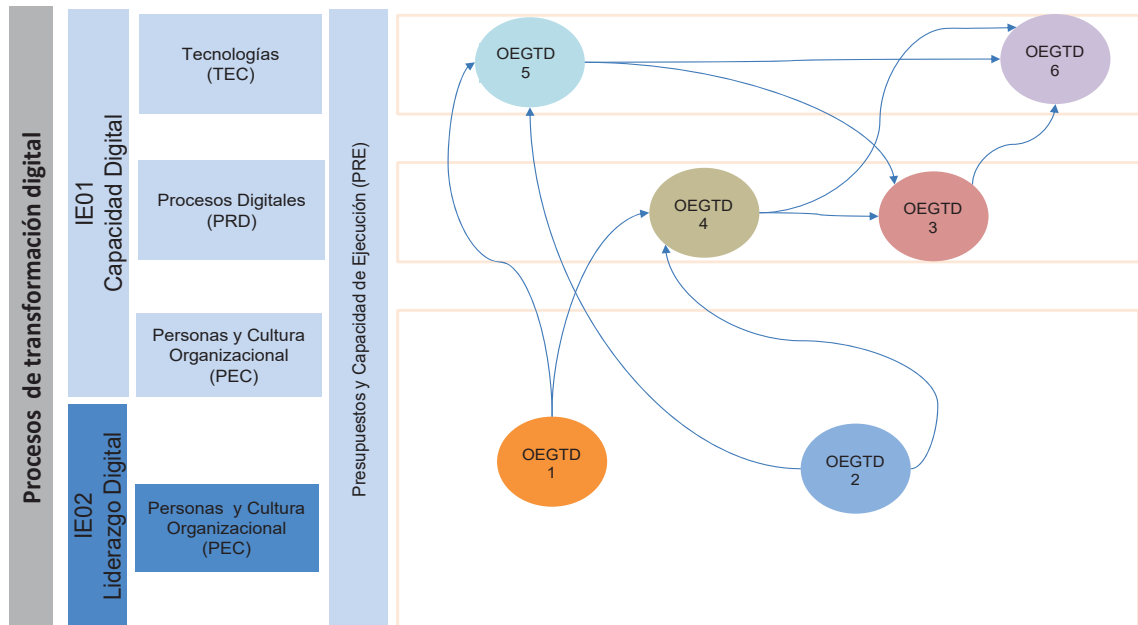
Procesos de transformación digital

IE01
Capacidad Digital

IE02
Liderazgo Digital

Tecnologías
(TEC)

Procesos Digitales
(PRD)

Personas y Cultura
Organizacional
(PEC)

Personas y Cultura
Organizacional
(PEC)

Presupuestos y Capacidad de Ejecución (PRE)

OEGTD
5

OEGTD
6

OEGTD
4

OEGTD
3

OEGTD
1

OEGTD
2